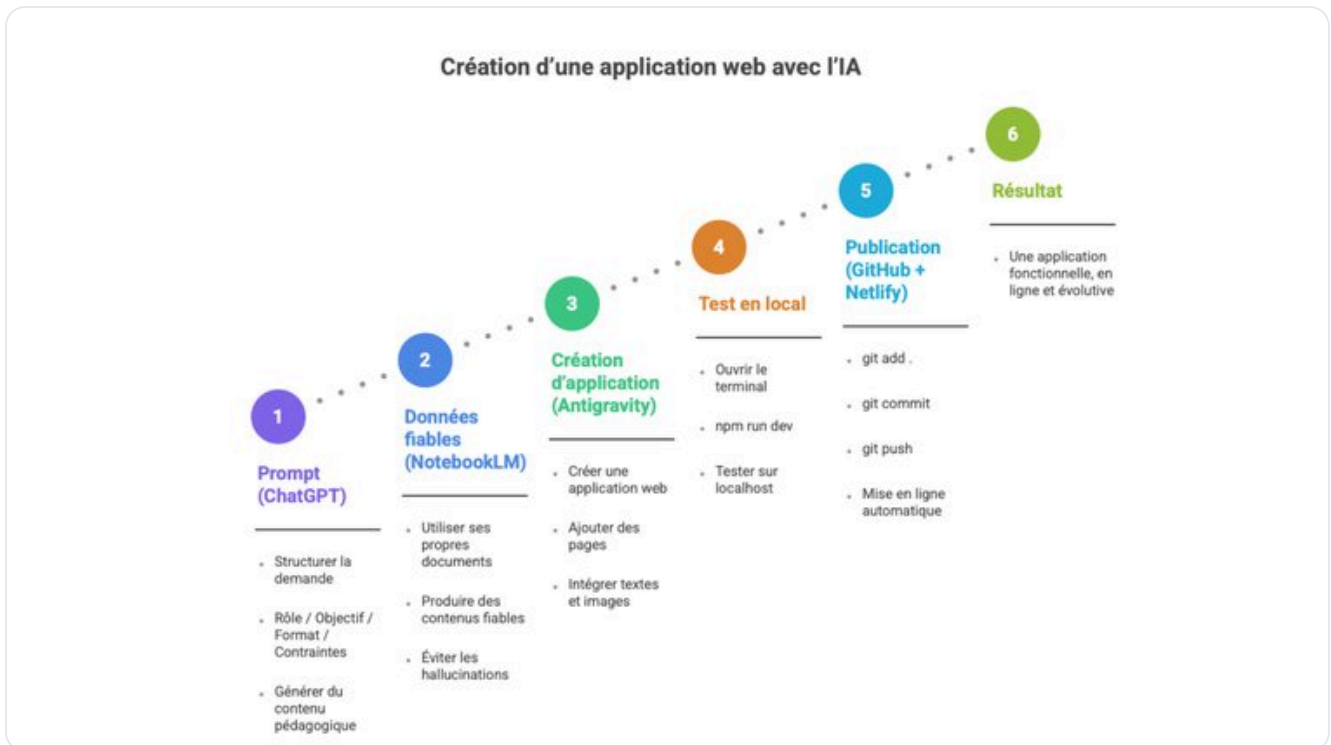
Création d'une application web avec l'IA

1

Prompt (ChatGPT)

- Structurer la demande
- Rôle / Objectif / Format / Contraintes
- Générer du contenu pédagogique

2

Données fiables (NotebookLM)

- Utiliser ses propres documents
- Produire des contenus fiables
- Éviter les hallucinations

3

Création d'application (Antigravity)

- Créer une application web
- Ajouter des pages
- Intégrer textes et images

4

Test en local

- Ouvrir le terminal
- npm run dev
- Tester sur localhost

5

Publication (GitHub + Netlify)

- git add .
- git commit
- git push
- Mise en ligne automatique

6

Résultat

- Une application fonctionnelle, en ligne et évolutive